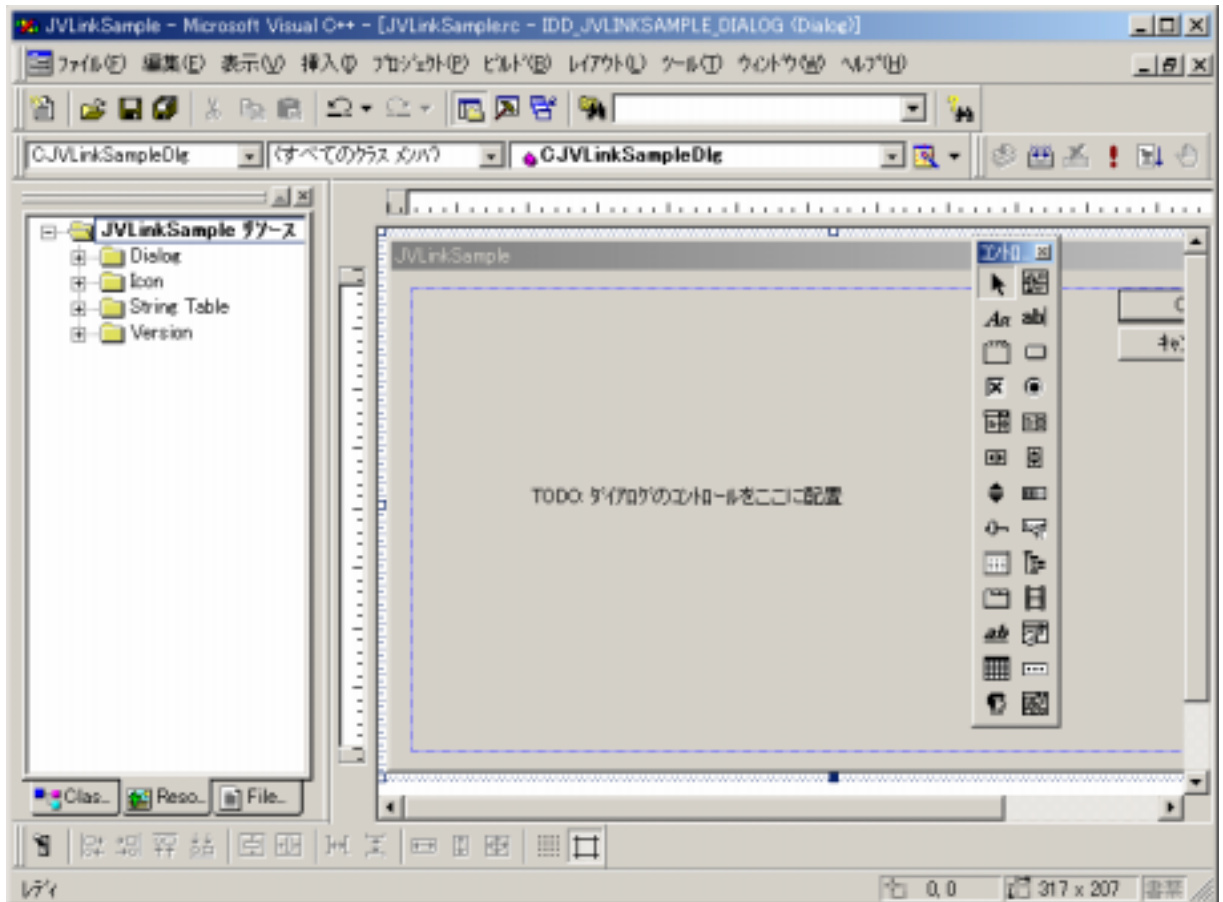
JVLinkSample - Microsoft Visual C++ - [JVLinkSample.rc - IDD_JVLINKSAMPLE_DIALOG (Dialog)]

ファイル(F) 編集(E) 表示(V) 挿入(I) プロジェクト(P) ビルド(B) レイアウト(L) ツール(T) ウィンドウ(W) ヘルプ(H)

CJVLinkSampleDlg
(すべてのクラス メンバ)
CJVLinkSampleDlg

JVLinkSample リソース
Dialog
Icon
String Table
Version

Clas...
Reso...
File...

JVLinkSample

コントロール

TODO: ダイアログのコントロールをここに配置

O
キャ

レディ
0, 0
317 x 207
書蔵